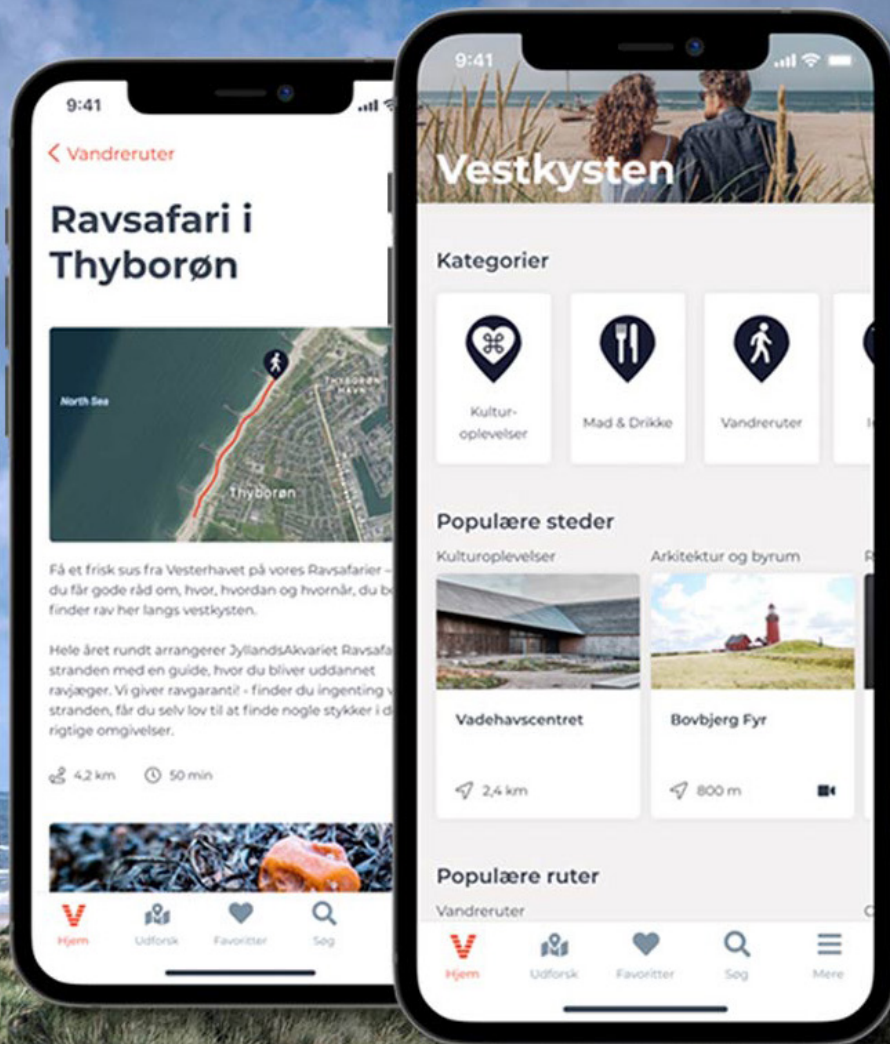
9:41

< Vandreruter

Ravsafari i Thyborøn

North Sea

THYBORØN HAVN

Thyborøn

Få et frisk sus fra Vesterhavet på vores Ravsafarier – du får gode råd om, hvor, hvordan og hvornår, du be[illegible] finder rav her langs vestkysten.

Hele året rundt arrangerer JyllandsAkvariet Ravsafa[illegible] stranden med en guide, hvor du bliver uddannet ravjæger. Vi giver ravgaranti! - finder du ingenting v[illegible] stranden, får du selv lov til at finde nogle stykker i d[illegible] rigtige omgivelser.

4,2 km

50 min

Hjem

Udforsk

Favoritter

Søg

9:41

Vestkysten

Kategorier

Kulturoplevelser

Mad & Drikke

Vandreruter

Populære steder

Kulturoplevelser

Arkitektur og byrum

Vadehavscentret

2,4 km

Bovbjerg Fyr

800 m

Populære ruter

Vandreruter

Hjem

Udforsk

Favoritter

Søg

Mere